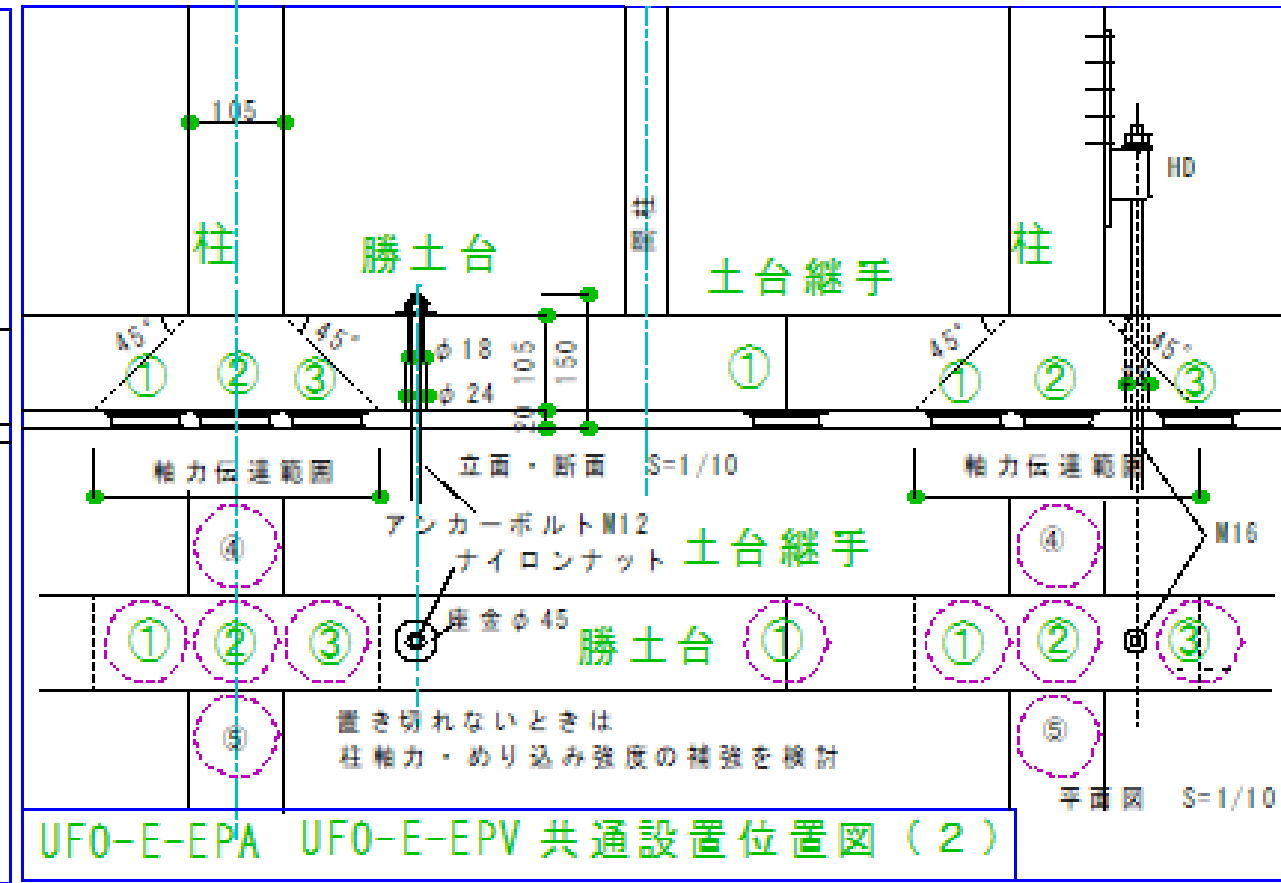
105

柱

勝土台

柱

土台継手

45°

45°

①

②

③

φ18

φ24

20

105

150

①

45°

45°

①

②

③

HD

軸力伝達範囲

立面・断面　S=1/10

軸力伝達範囲

アンカーボルトM12

ナイロンナット

土台継手

M16

④

④

①

②

③

座金φ45

勝土台

①

①

②

③

⑤

置き切れないときは

柱軸力・めり込み強度の補強を検討

⑤

平面図　S=1/10

UFO-E-EPA　UFO-E-EPV 共通設置位置図（２）